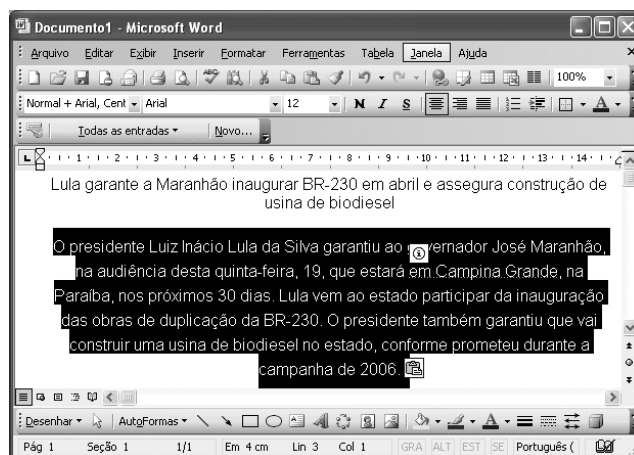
Documento1 - Microsoft Word

Arquivo Editar Exibir Inserir Formatar Ferramentas Tabela Janela Ajuda

100%

Normal + Arial, Cent Arial 12 N I S

Todas as entradas Novo...

1 2 3 4 5 6 7 8 9 10 11 12 13 14

Lula garante a Maranhão inaugurar BR-230 em abril e assegura construção de usina de biodiesel

O presidente Luiz Inácio Lula da Silva garantiu ao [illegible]vernador José Maranhão, na audiência desta quinta-feira, 19, que estará em Campina Grande, na Paraíba, nos próximos 30 dias. Lula vem ao estado participar da inauguração das obras de duplicação da BR-230. O presidente também garantiu que vai construir uma usina de biodiesel no estado, conforme prometeu durante a campanha de 2006.

Desenhar AutoFormas

Pág 1 Seção 1 1/1 Em 4 cm Lin 3 Col 1 GRA ALT EST SE Português (